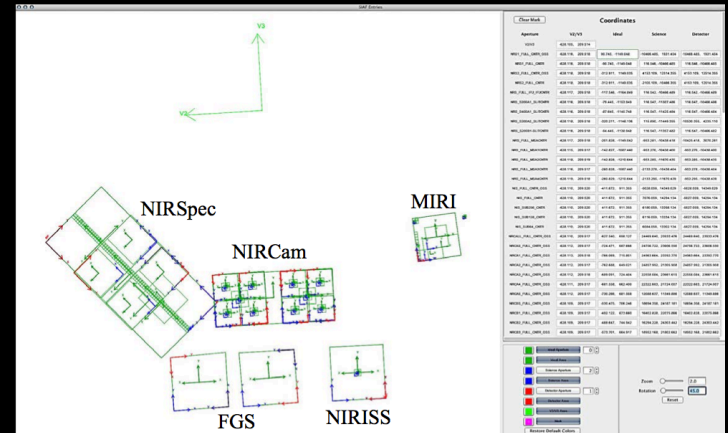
SIAF Overview

V3

NIRSpec

NIRCam

MIRI

FGS

NIRISS

Clear Mark

Coordinates

| Aperture | V2/V3 | Ideal | Science | Detector |
|---|---|---|---|---|
| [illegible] | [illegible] | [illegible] | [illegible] | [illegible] |

Zoom

Rotation

Reset

Restore Default Colors